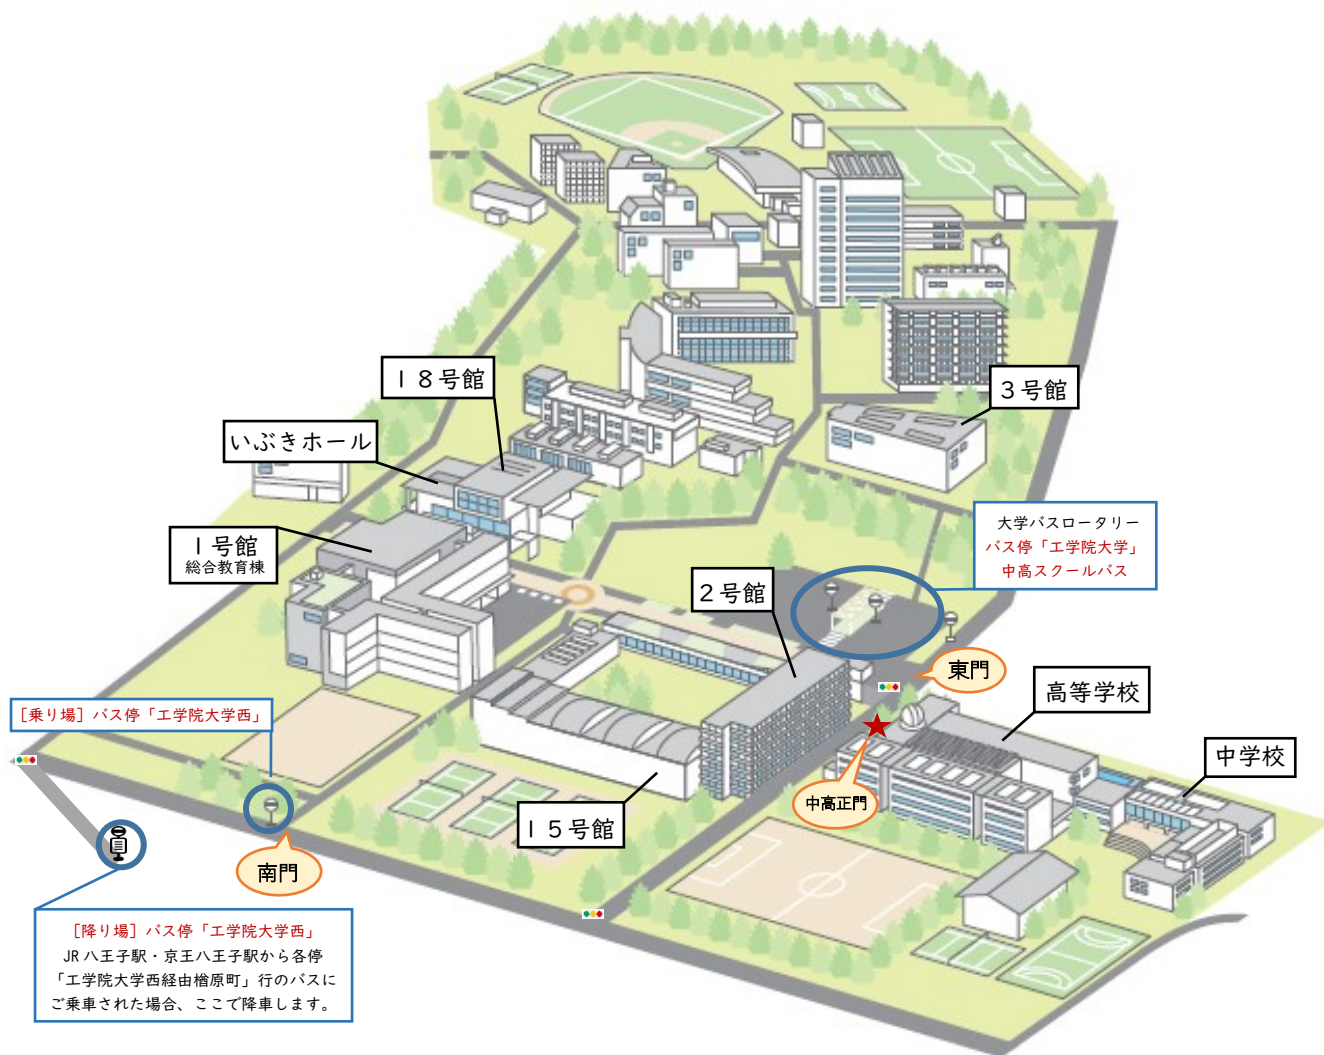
１８号館

いぶきホール

３号館

１号館
総合教育棟

大学バスロータリー
バス停「工学院大学」
中高スクールバス

２号館

東門

高等学校

中学校

［乗り場］バス停「工学院大学西」

中高正門

１５号館

南門

［降り場］バス停「工学院大学西」
JR八王子駅・京王八王子駅から各停「工学院大学西経由楢原町」行のバスにご乗車された場合、ここで降車します。